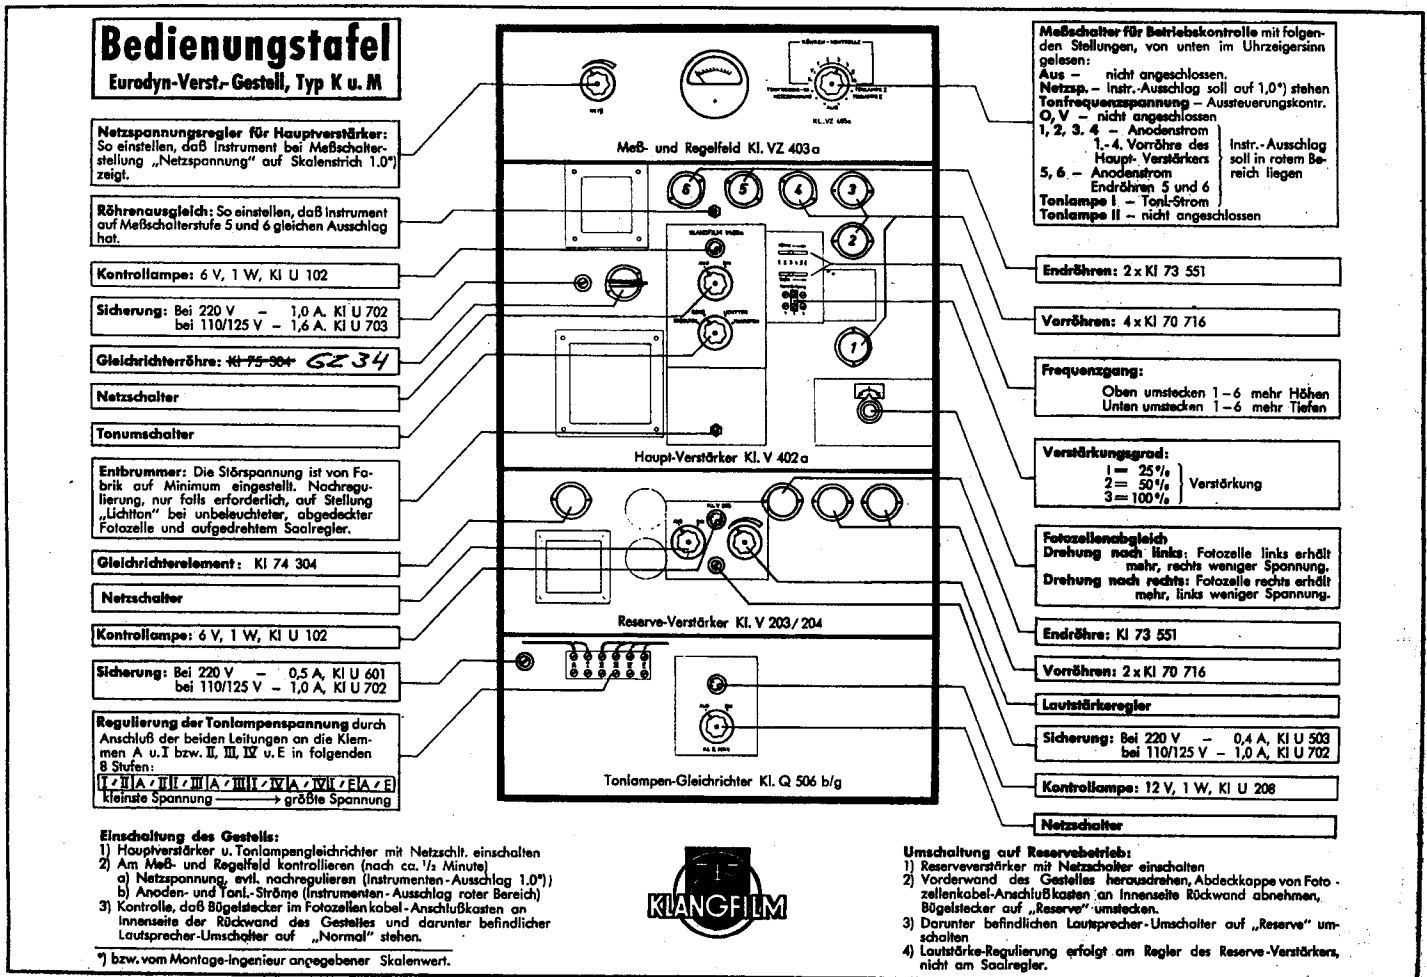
**Bedienungstafel**
**Eurodyn-Verst.-Gestell, Typ K u. M**

**Netzspannungsregler für Hauptverstärker:** So einstellen, daß Instrument bei Meßschalterstellung „Netzspannung" auf Skalenstrich 1,0*) zeigt.

**Röhrenausgleich:** So einstellen, daß Instrument auf Meßschalterstufe 5 und 6 gleichen Ausschlag hat.

**Kontrollampe:** 6 V, 1 W, Kl U 102

**Sicherung:** Bei 220 V – 1,0 A, Kl U 702
bei 110/125 V – 1,6 A, Kl U 703

**Gleichrichterröhre:** ~~Kl 75 304~~ GZ 34

**Netzschalter**

**Tonumschalter**

**Entbrummer:** Die Störspannung ist von Fabrik auf Minimum eingestellt. Nachregulierung, nur falls erforderlich, auf Stellung „Lichtton" bei unbeleuchteter, abgedeckter Fotozelle und aufgedrehtem Saalregler.

**Gleichrichterelement:** Kl 74 304

**Netzschalter**

**Kontrollampe:** 6 V, 1 W, Kl U 102

**Sicherung:** Bei 220 V – 0,5 A, Kl U 601
bei 110/125 V – 1,0 A, Kl U 702

**Regulierung der Tonlampenspannung** durch Anschluß der beiden Leitungen an die Klemmen A u. I bzw. II, III, IV u. E in folgenden 8 Stufen:
I/II | A/II | I/III | A/III | I/IV | A/IV | I/E | A/E
kleinste Spannung ——→ größte Spannung

Meß- und Regelfeld Kl. VZ 403a

KL. VZ 403a

Haupt-Verstärker Kl. V 402a

Reserve-Verstärker Kl. V 203/204

Tonlampen-Gleichrichter Kl. Q 506 b/g

**Meßschalter für Betriebskontrolle** mit folgenden Stellungen, von unten im Uhrzeigersinn gelesen:
**Aus** – nicht angeschlossen.
**Netzsp.** – Instr.-Ausschlag soll auf 1,0*) stehen
**Tonfrequenzspannung** – Aussteuerungskontr.
**O, V** – nicht angeschlossen
**1, 2, 3, 4** – Anodenstrom 1.-4. Vorröhre des Haupt-Verstärkers
**5, 6.** – Anodenstrom Endröhren 5 und 6
Instr.-Ausschlag soll in rotem Bereich liegen
**Tonlampe I** – Tonl.-Strom
**Tonlampe II** – nicht angeschlossen

**Endröhren:** 2 x Kl 73 551

**Vorröhren:** 4 x Kl 70 716

**Frequenzgang:**
Oben umstecken 1–6 mehr Höhen
Unten umstecken 1–6 mehr Tiefen

**Verstärkungsgrad:**
1 = 25 %
2 = 50 %
3 = 100 %
Verstärkung

**Fotozellenabgleich**
**Drehung nach links:** Fotozelle links erhält mehr, rechts weniger Spannung.
**Drehung nach rechts:** Fotozelle rechts erhält mehr, links weniger Spannung.

**Endröhre:** Kl 73 551

**Vorröhren:** 2 x Kl 70 716

**Lautstärkeregler**

**Sicherung:** Bei 220 V – 0,4 A, Kl U 503
bei 110/125 V – 1,0 A, Kl U 702

**Kontrollampe:** 12 V, 1 W, Kl U 208

**Netzschalter**

**Einschaltung des Gestells:**
1) Hauptverstärker u. Tonlampengleichrichter mit Netzschlt. einschalten
2) Am Meß- und Regelfeld kontrollieren (nach ca. ½ Minute)
a) Netzspannung, evtl. nachregulieren (Instrumenten-Ausschlag 1,0*))
b) Anoden- und Tonl.-Ströme (Instrumenten-Ausschlag roter Bereich)
3) Kontrolle, daß Bügelstecker im Fotozellenkabel-Anschlußkasten an Innenseite der Rückwand des Gestelles und darunter befindlicher Lautsprecher-Umschalter auf „Normal" stehen.

*) bzw. vom Montage-Ingenieur angegebener Skalenwert.

KLANGFILM

**Umschaltung auf Reservebetrieb:**
1) Reserveverstärker mit Netzschalter einschalten
2) Vorderwand des Gestelles herausdrehen, Abdeckkappe von Fotozellenkabel-Anschlußkasten an Innenseite Rückwand abnehmen, Bügelstecker auf „Reserve" umstecken.
3) Darunter befindlichen Lautsprecher-Umschalter auf „Reserve" umschalten
4) Lautstärke-Regulierung erfolgt am Regler des Reserve-Verstärkers, nicht am Saalregler.